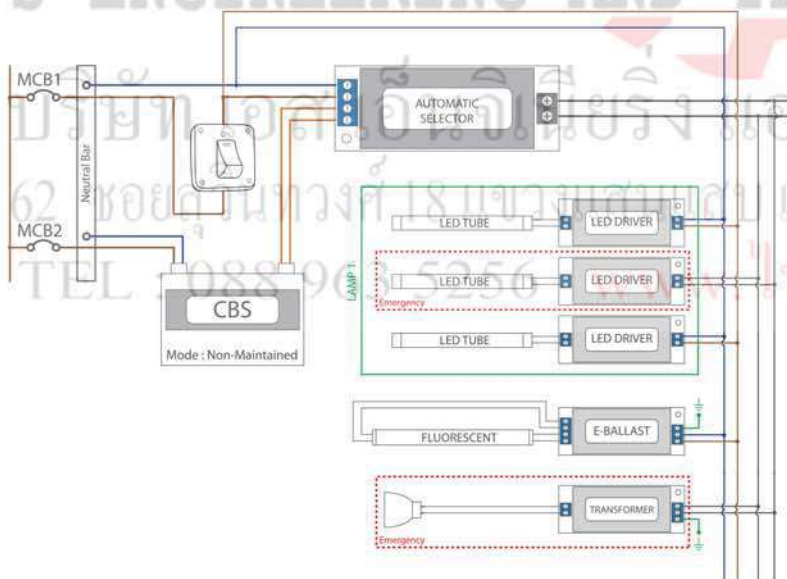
ENGINEERING

MCB1

Neutral Bar

AUTOMATIC SELECTOR

บริษัท วอลล์ เอ็นจิเนียริ่ง แอ

62 ซอยสุวินทวงศ์ 18 แขวงแสนแสบ

MCB2

LED TUBE

LED DRIVER

TEL . 088 963 5256

LAMP 1

LED TUBE

LED DRIVER

Emergency

CBS

LED TUBE

LED DRIVER

Mode : Non-Maintained

FLUORESCENT

E-BALLAST

TRANSFORMER

Emergency